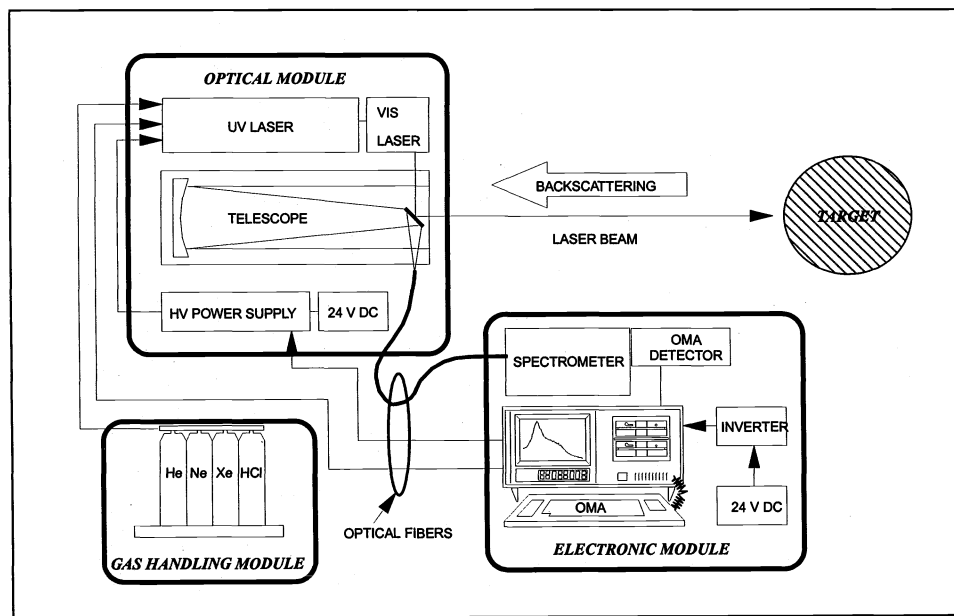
OPTICAL MODULE

UV LASER

VIS LASER

TELESCOPE

HV POWER SUPPLY

24 V DC

BACKSCATTERING

LASER BEAM

TARGET

SPECTROMETER

OMA DETECTOR

INVERTER

24 V DC

OMA

He Ne Xe HCl

OPTICAL FIBERS

GAS HANDLING MODULE

ELECTRONIC MODULE